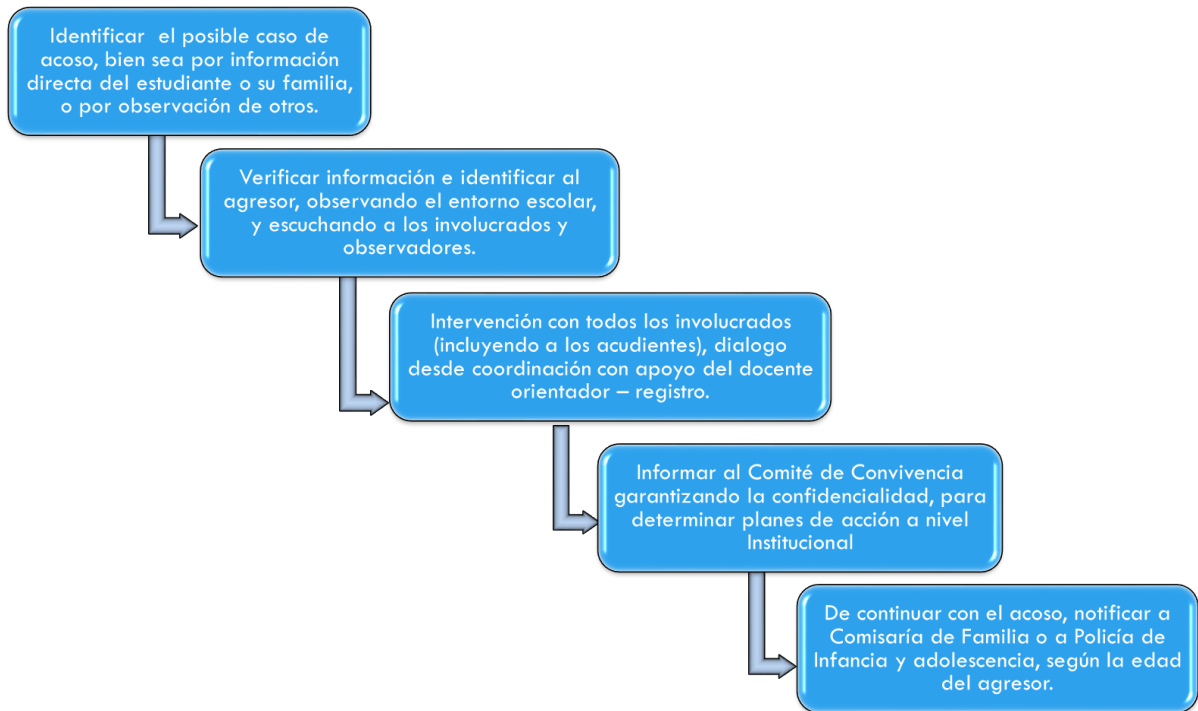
Identificar el posible caso de acoso, bien sea por información directa del estudiante o su familia, o por observación de otros.

Verificar información e identificar al agresor, observando el entorno escolar, y escuchando a los involucrados y observadores.

Intervención con todos los involucrados (incluyendo a los acudientes), dialogo desde coordinación con apoyo del docente orientador – registro.

Informar al Comité de Convivencia garantizando la confidencialidad, para determinar planes de acción a nivel Institucional

De continuar con el acoso, notificar a Comisaría de Familia o a Policía de Infancia y adolescencia, según la edad del agresor.